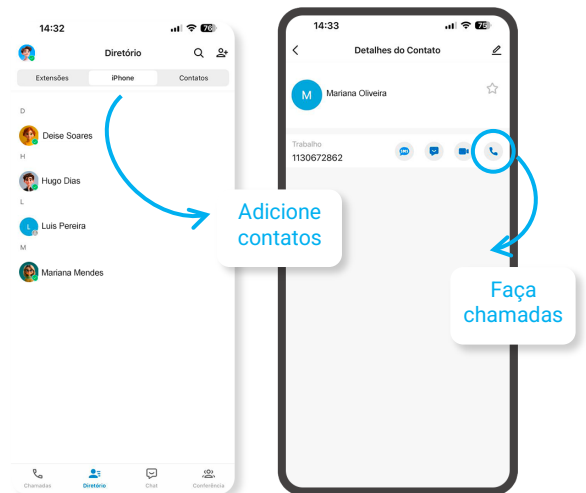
14:32
76
Diretório
Extensões
iPhone
Contatos
D
Deise Soares
H
Hugo Dias
L
L
Luis Pereira
M
Mariana Mendes
Chamadas
Diretório
Chat
Conferência

Adicione contatos

14:33
76
Detalhes do Contato
M
Mariana Oliveira
Trabalho
1130672862

Faça chamadas